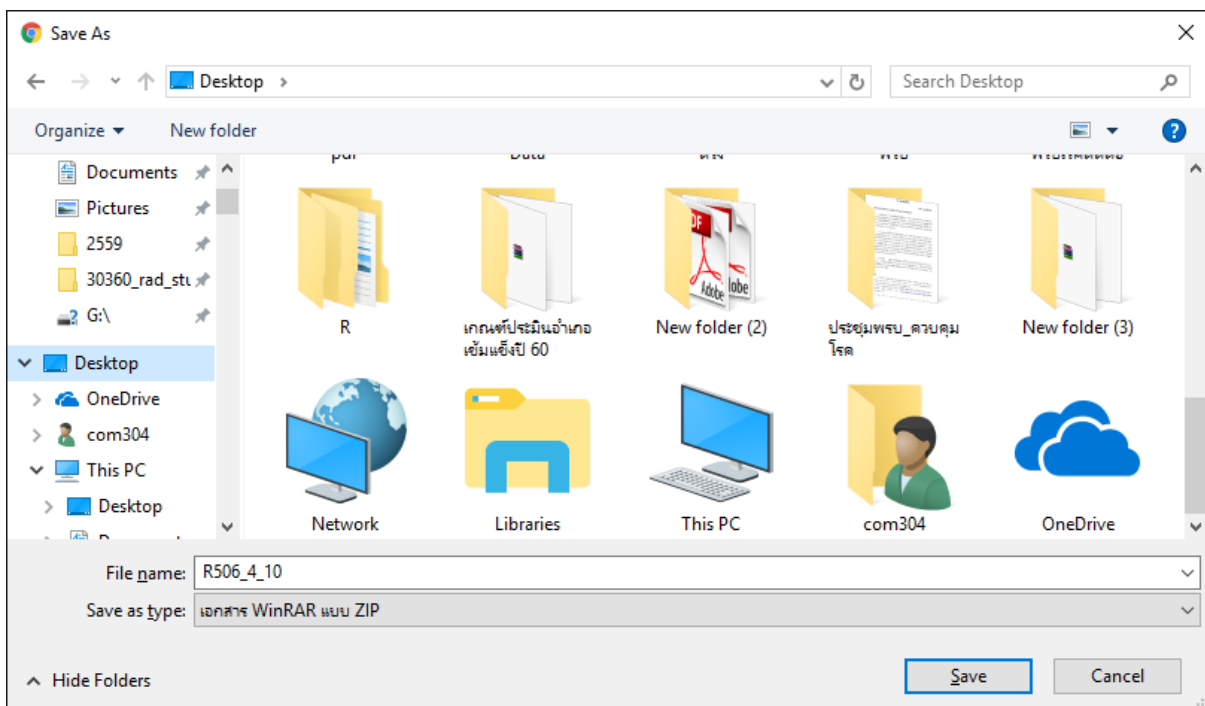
Save As

Desktop

Search Desktop

Organize ▾ New folder

Documents
Pictures
2559
30360_rad_stu
G:\
Desktop
OneDrive
com304
This PC
Desktop
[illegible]

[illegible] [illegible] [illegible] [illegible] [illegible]

R
เกณฑ์ประเมินอำเภอเข้มแข็งปี 60
New folder (2)
ประชุมพรบ_ควบคุมโรค
New folder (3)

Network
Libraries
This PC
com304
OneDrive

File name: R506_4_10

Save as type: เอกสาร WinRAR แบบ ZIP

Hide Folders

Save
Cancel